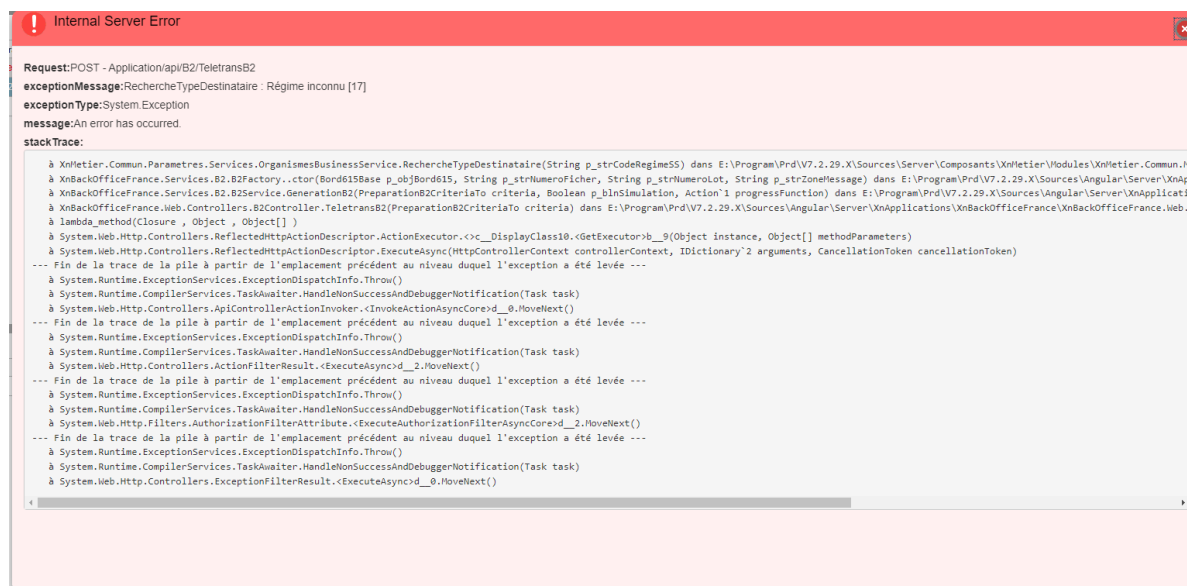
Internal Server Error

Request:POST - Application/api/B2/TeletransB2
exceptionMessage:RechercheTypeDestinataire : Régime inconnu [17]
exceptionType:System.Exception
message:An error has occurred.
stackTrace:

à XnMetier.Commun.Parametres.Services.OrganismesBusinessService.RechercheTypeDestinataire(String p_strCodeRegimeSS) dans E:\Program\Prd\V7.2.29.X\Sources\Server\Composants\XnMetier\Modules\XnMetier.Commun.
à XnBackOfficeFrance.Services.B2.B2Factory..ctor(Bord615Base p_objBord615, String p_strNumeroFicher, String p_strNumeroLot, String p_strZoneMessage) dans E:\Program\Prd\V7.2.29.X\Sources\Angular\Server\XnAp
à XnBackOfficeFrance.Services.B2.B2Service.GenerationB2(PreparationB2CriteriaTo criteria, Boolean p_blnSimulation, Action`1 progressFunction) dans E:\Program\Prd\V7.2.29.X\Sources\Angular\Server\XnApplicati
à XnBackOfficeFrance.Web.Controllers.B2Controller.TeletransB2(PreparationB2CriteriaTo criteria) dans E:\Program\Prd\V7.2.29.X\Sources\Angular\Server\XnApplications\XnBackOfficeFrance\XnBackOfficeFrance.Web.
à lambda_method(Closure , Object , Object[] )
à System.Web.Http.Controllers.ReflectedHttpActionDescriptor.ActionExecutor.<>c__DisplayClass10.<GetExecutor>b__9(Object instance, Object[] methodParameters)
à System.Web.Http.Controllers.ReflectedHttpActionDescriptor.ExecuteAsync(HttpControllerContext controllerContext, IDictionary`2 arguments, CancellationToken cancellationToken)
--- Fin de la trace de la pile à partir de l'emplacement précédent au niveau duquel l'exception a été levée ---
à System.Runtime.ExceptionServices.ExceptionDispatchInfo.Throw()
à System.Runtime.CompilerServices.TaskAwaiter.HandleNonSuccessAndDebuggerNotification(Task task)
à System.Web.Http.Controllers.ApiControllerActionInvoker.<InvokeActionAsyncCore>d__0.MoveNext()
--- Fin de la trace de la pile à partir de l'emplacement précédent au niveau duquel l'exception a été levée ---
à System.Runtime.ExceptionServices.ExceptionDispatchInfo.Throw()
à System.Runtime.CompilerServices.TaskAwaiter.HandleNonSuccessAndDebuggerNotification(Task task)
à System.Web.Http.Controllers.ActionFilterResult.<ExecuteAsync>d__2.MoveNext()
--- Fin de la trace de la pile à partir de l'emplacement précédent au niveau duquel l'exception a été levée ---
à System.Runtime.ExceptionServices.ExceptionDispatchInfo.Throw()
à System.Runtime.CompilerServices.TaskAwaiter.HandleNonSuccessAndDebuggerNotification(Task task)
à System.Web.Http.Filters.AuthorizationFilterAttribute.<ExecuteAuthorizationFilterAsyncCore>d__2.MoveNext()
--- Fin de la trace de la pile à partir de l'emplacement précédent au niveau duquel l'exception a été levée ---
à System.Runtime.ExceptionServices.ExceptionDispatchInfo.Throw()
à System.Runtime.CompilerServices.TaskAwaiter.HandleNonSuccessAndDebuggerNotification(Task task)
à System.Web.Http.Controllers.ExceptionFilterResult.<ExecuteAsync>d__0.MoveNext()